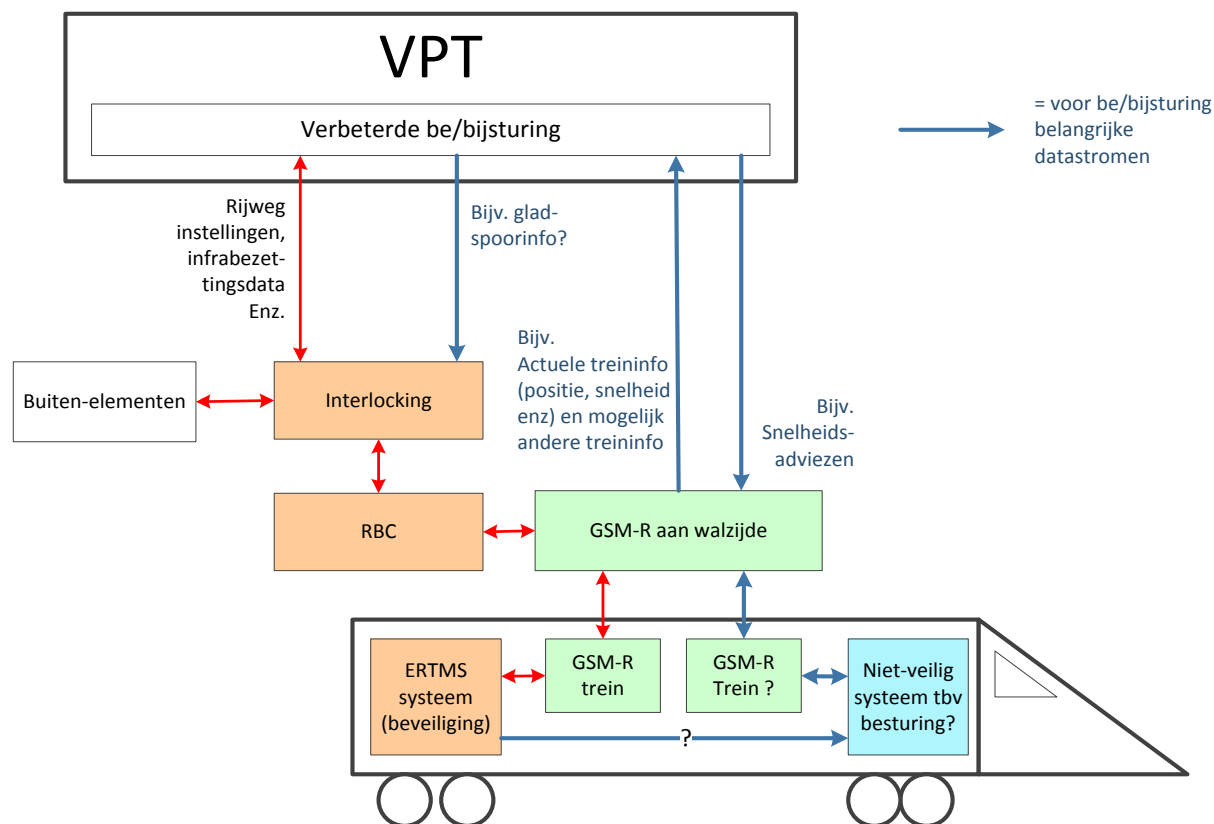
VPT

Verbeterde be/bijsturing

= voor be/bijsturing belangrijke datastromen

Rijweg instellingen, infrabezettingsdata Enz.

Bijv. gladspoorinfo?

Bijv. Actuele treininfo (positie, snelheid enz) en mogelijk andere treininfo

Bijv. Snelheidsadviezen

Buiten-elementen

Interlocking

RBC

GSM-R aan walzijde

ERTMS systeem (beveiliging)

GSM-R trein

GSM-R Trein ?

Niet-veilig systeem tbv besturing?

?